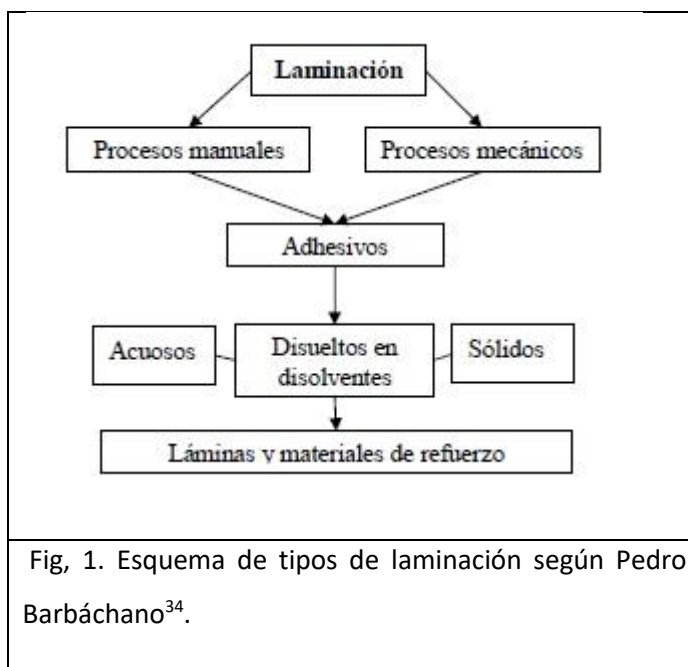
Laminación

Procesos manuales

Procesos mecánicos

Adhesivos

Acuosos

Disueltos en disolventes

Sólidos

Láminas y materiales de refuerzo

Fig, 1. Esquema de tipos de laminación según Pedro Barbáchano$^{34}$.